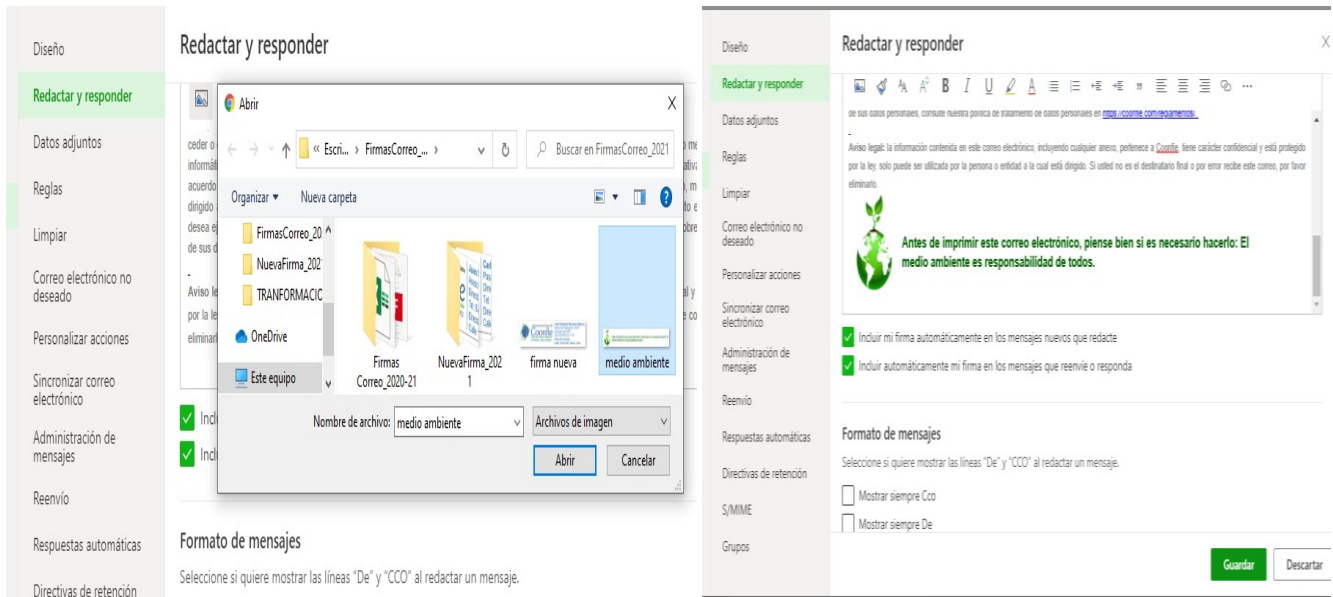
Diseño

Redactar y responder

Datos adjuntos

Reglas

Limpiar

Correo electrónico no deseado

Personalizar acciones

Sincronizar correo electrónico

Administración de mensajes

Reenvío

Respuestas automáticas

Directivas de retención

Redactar y responder

Abrir

X

« Escri... › FirmasCorreo_... ›

Buscar en FirmasCorreo_2021

Organizar ▾ Nueva carpeta

FirmasCorreo_20

NuevaFirma_202

TRANFORMACIC

OneDrive

Este equipo

Firmas Correo_2020-21

NuevaFirma_2021

firma nueva

medio ambiente

Nombre de archivo: medio ambiente

Archivos de imagen

Abrir

Cancelar

ceder o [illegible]

informá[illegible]

acuerdo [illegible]

dirigido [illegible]

desea e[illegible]

de sus d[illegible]

Aviso le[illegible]

por la le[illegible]

eliminar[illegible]

Incl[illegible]

Incl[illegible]

Formato de mensajes

Seleccione si quiere mostrar las líneas "De" y "CCO" al redactar un mensaje.

Diseño

Redactar y responder

Datos adjuntos

Reglas

Limpiar

Correo electrónico no deseado

Personalizar acciones

Sincronizar correo electrónico

Administración de mensajes

Reenvío

Respuestas automáticas

Directivas de retención

S/MIME

Grupos

Redactar y responder

X

B I U A ...

de sus datos personales, consulte nuestra política de tratamiento de datos personales en https://coonfie.com/reglamentos/

Aviso legal: la información contenida en este correo electrónico, incluyendo cualquier anexo, pertenece a Coonfie, tiene carácter confidencial y está protegido por la ley, solo puede ser utilizada por la persona o entidad a la cual está dirigido. Si usted no es el destinatario final o por error recibe este correo, por favor eliminarlo.

Antes de imprimir este correo electrónico, piense bien si es necesario hacerlo: El medio ambiente es responsabilidad de todos.

Incluir mi firma automáticamente en los mensajes nuevos que redacte

Incluir automáticamente mi firma en los mensajes que reenvíe o responda

Formato de mensajes

Seleccione si quiere mostrar las líneas "De" y "CCO" al redactar un mensaje.

Mostrar siempre Cco

Mostrar siempre De

Guardar

Descartar